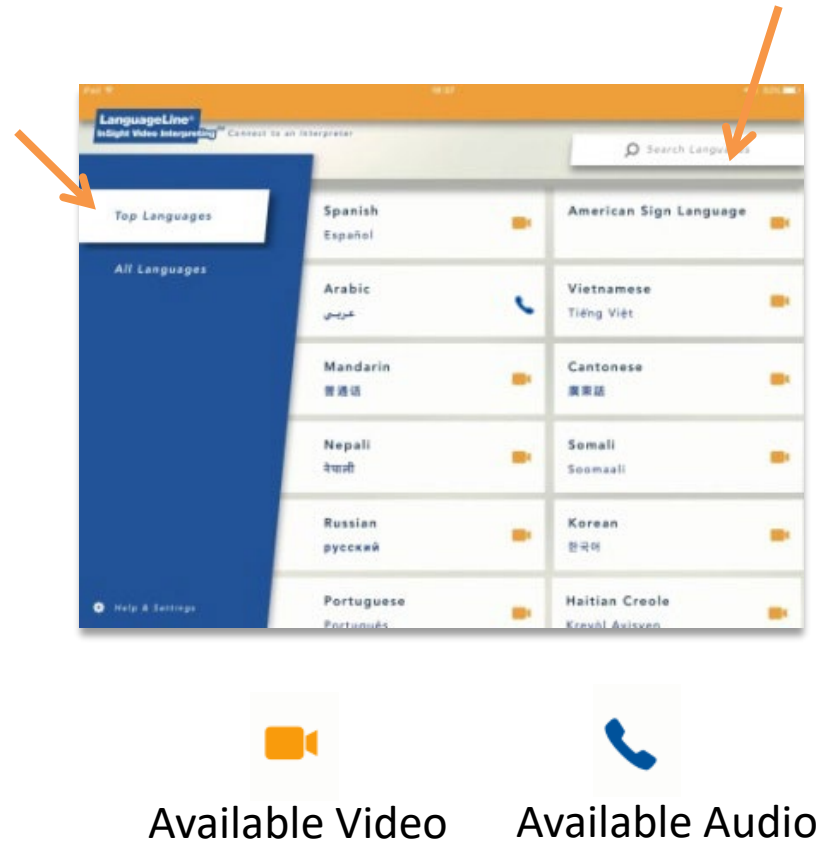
iPad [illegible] 10:37 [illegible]

LanguageLine® InSight Video Interpreting Connect to an Interpreter

Search Languages

Top Languages

All Languages

Help & Settings

Spanish
Español

American Sign Language

Arabic
عربي

Vietnamese
Tiếng Việt

Mandarin
普通话

Cantonese
廣東話

Nepali
नेपाली

Somali
Soomaali

Russian
русский

Korean
한국어

Portuguese
Português

Haitian Creole
Kreyòl Ayisyen

Available Video

Available Audio